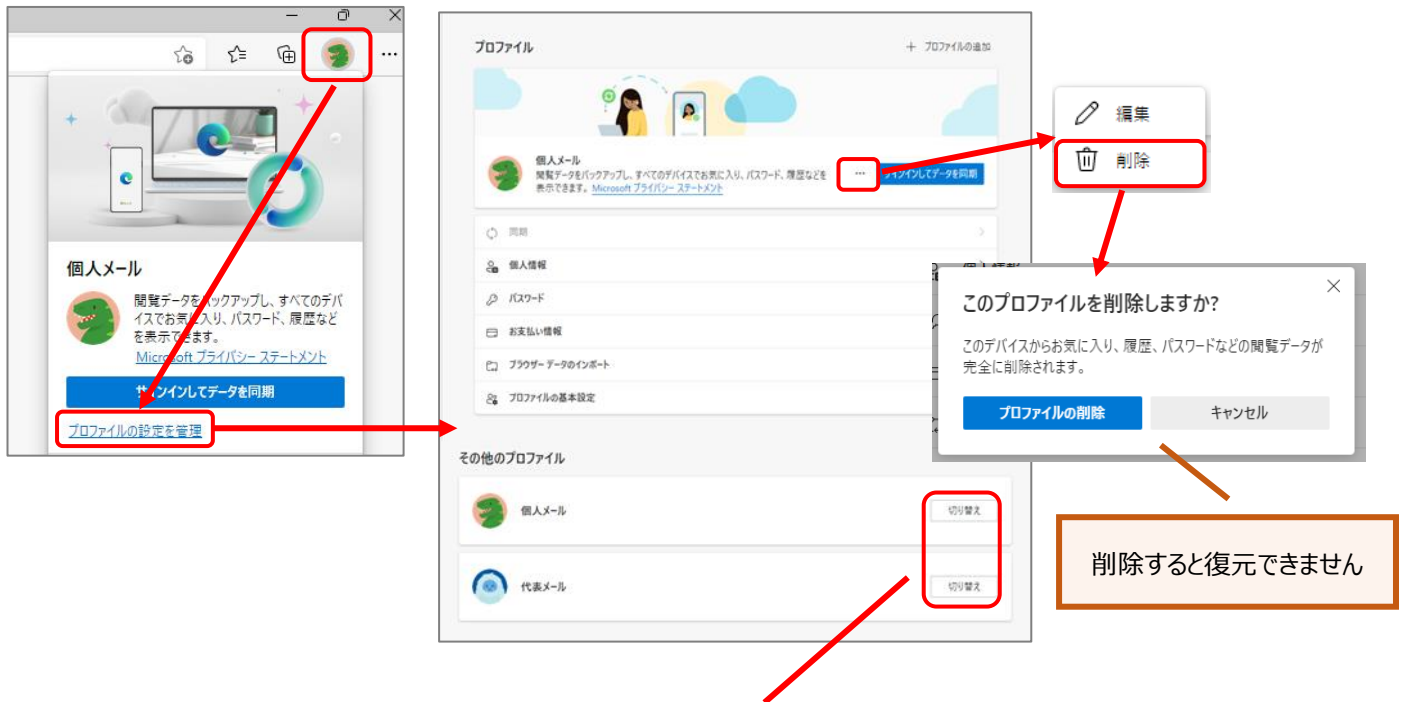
個人メール

閲覧データをバックアップし、すべてのデバイスでお気に入り、パスワード、履歴などを表示できます。
Microsoft プライバシー ステートメント

サインインしてデータを同期

プロファイルの設定を管理

プロファイル

+ プロファイルの追加

個人メール

閲覧データをバックアップし、すべてのデバイスでお気に入り、パスワード、履歴などを表示できます。Microsoft プライバシー ステートメント

...

サインインしてデータを同期

同期

個人情報

パスワード

お支払い情報

ブラウザー データのインポート

プロファイルの基本設定

その他のプロファイル

個人メール

切り替え

代表メール

切り替え

編集

削除

このプロファイルを削除しますか?

このデバイスからお気に入り、履歴、パスワードなどの閲覧データが完全に削除されます。

プロファイルの削除

キャンセル

削除すると復元できません